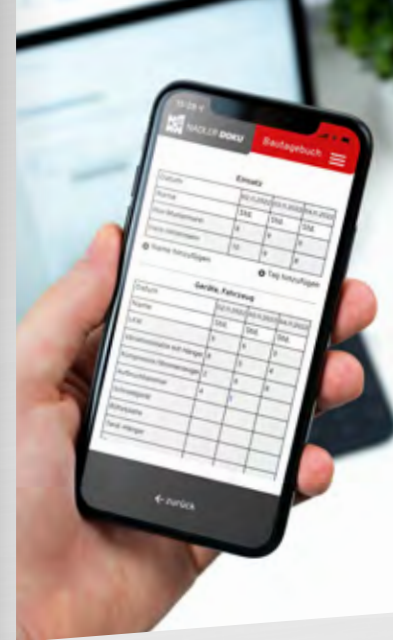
NADLER DOKU

Bautagebuch

Einsatz

| Datum | 02.11.2022 | 03.11.2022 | 04.11.2022 |
|---|---|---|---|
| Name | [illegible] | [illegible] | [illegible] |
| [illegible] | 8 | 8 | 8 |
| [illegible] | 10 | 8 | 8 |

Name hinzufügen

Tag hinzufügen

Geräte, Fahrzeug

| Datum | 02.11.2022 | 03.11.2022 | 04.11.2022 |
|---|---|---|---|
| Name | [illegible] | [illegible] | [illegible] |
| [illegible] | 8 | 8 | 8 |
| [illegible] | 8 | 8 | 8 |
| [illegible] | 3 | 8 | 8 |
| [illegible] | 4 | 3 | 8 |
| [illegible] | | | |
| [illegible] | | | |
| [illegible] | | | |
| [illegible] | | | |

← zurück